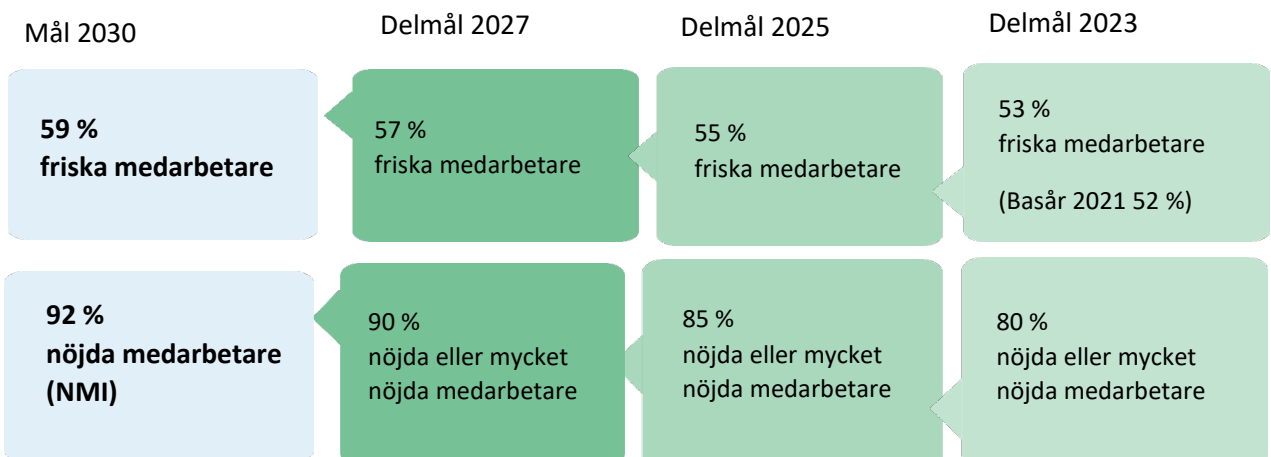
Mål 2030

Delmål 2027

Delmål 2025

Delmål 2023

**59 %**
**friska medarbetare**

57 %
friska medarbetare

55 %
friska medarbetare

53 %
friska medarbetare

(Basår 2021 52 %)

**92 %**
**nöjda medarbetare**
**(NMI)**

90 %
nöjda eller mycket
nöjda medarbetare

85 %
nöjda eller mycket
nöjda medarbetare

80 %
nöjda eller mycket
nöjda medarbetare